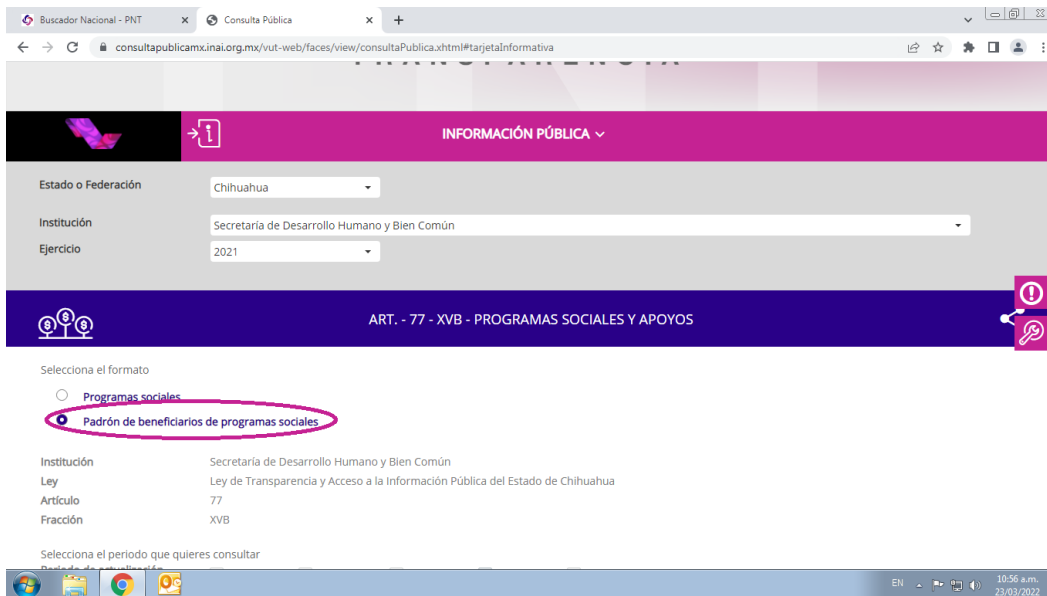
Buscador Nacional - PNT
Consulta Pública
consultapublicamx.inai.org.mx/vut-web/faces/view/consultaPublica.xhtml#tarjetaInformativa

INFORMACIÓN PÚBLICA

Estado o Federación
Chihuahua
Institución
Secretaría de Desarrollo Humano y Bien Común
Ejercicio
2021

ART. - 77 - XVB - PROGRAMAS SOCIALES Y APOYOS

Selecciona el formato
Programas sociales
Padrón de beneficiarios de programas sociales

| Institución | Secretaría de Desarrollo Humano y Bien Común |
|---|---|
| Ley | Ley de Transparencia y Acceso a la Información Pública del Estado de Chihuahua |
| Artículo | 77 |
| Fracción | XVB |

Selecciona el periodo que quieres consultar
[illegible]

EN
10:56 a.m.
23/03/2022